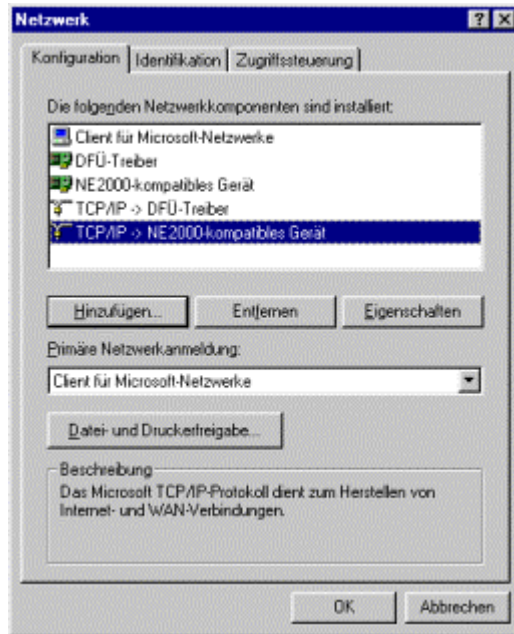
Netzwerk

?
X

Konfiguration | Identifikation | Zugriffssteuerung

Die folgenden Netzwerkkomponenten sind installiert:

Client für Microsoft-Netzwerke
DFÜ-Treiber
NE2000-kompatibles Gerät
TCP/IP -> DFÜ-Treiber
TCP/IP -> NE2000-kompatibles Gerät

Hinzufügen... | Entfernen | Eigenschaften

Primäre Netzwerkanmeldung:

Client für Microsoft-Netzwerke

Datei- und Druckerfreigabe...

Beschreibung
Das Microsoft TCP/IP-Protokoll dient zum Herstellen von Internet- und WAN-Verbindungen.

OK | Abbrechen